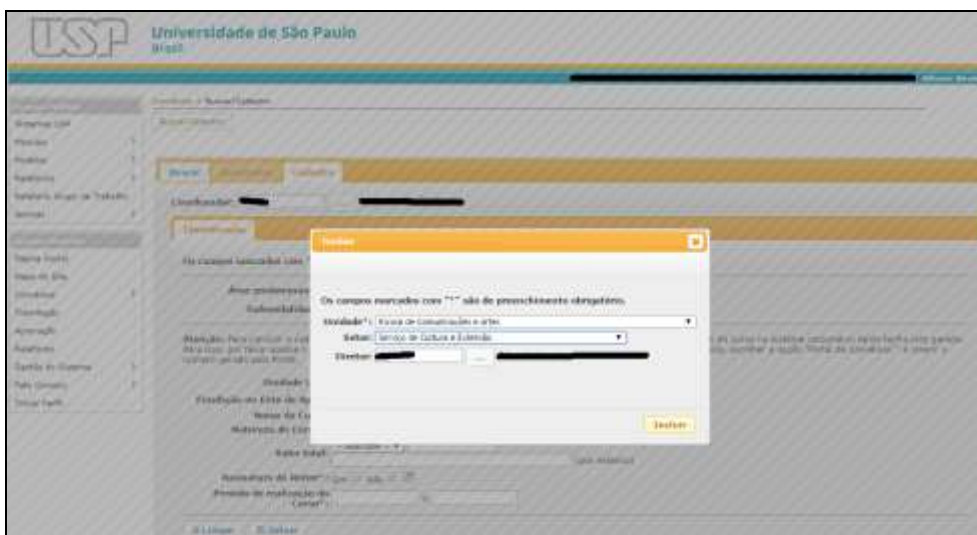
USP

Universidade de São Paulo
Brasil

Incluir

Os campos marcados com "*" são de preenchimento obrigatório.

Unidade*: Escola de Comunicações e Artes

Setor: Serviço de Cultura e Extensão

Diretor: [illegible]

Incluir

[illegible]